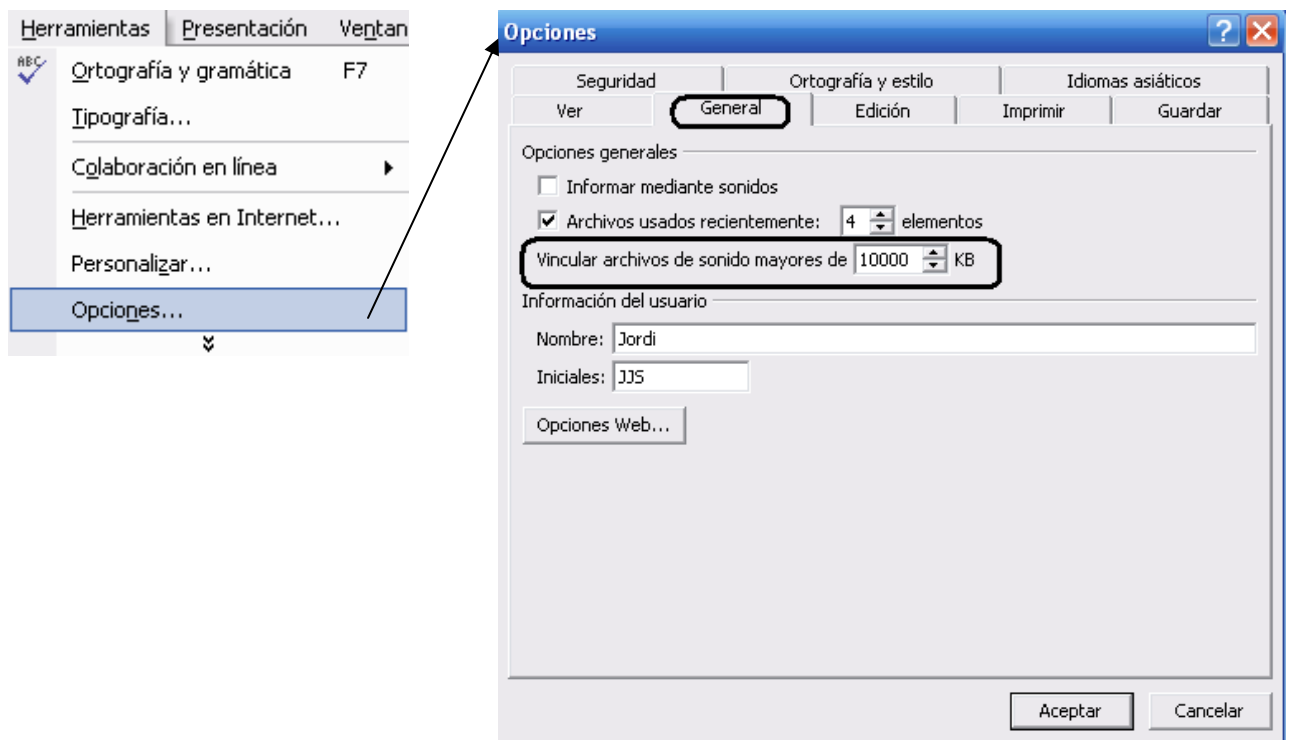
Herramientas Presentación Ventan

ABC Ortografía y gramática F7

Tipografía...

Colaboración en línea

Herramientas en Internet...

Personalizar...

Opciones...

Opciones

Seguridad | Ortografía y estilo | Idiomas asiáticos
Ver | General | Edición | Imprimir | Guardar

Opciones generales

Informar mediante sonidos

Archivos usados recientemente: 4 elementos

Vincular archivos de sonido mayores de 10000 KB

Información del usuario

Nombre: Jordi

Iniciales: JJS

Opciones Web...

Aceptar

Cancelar